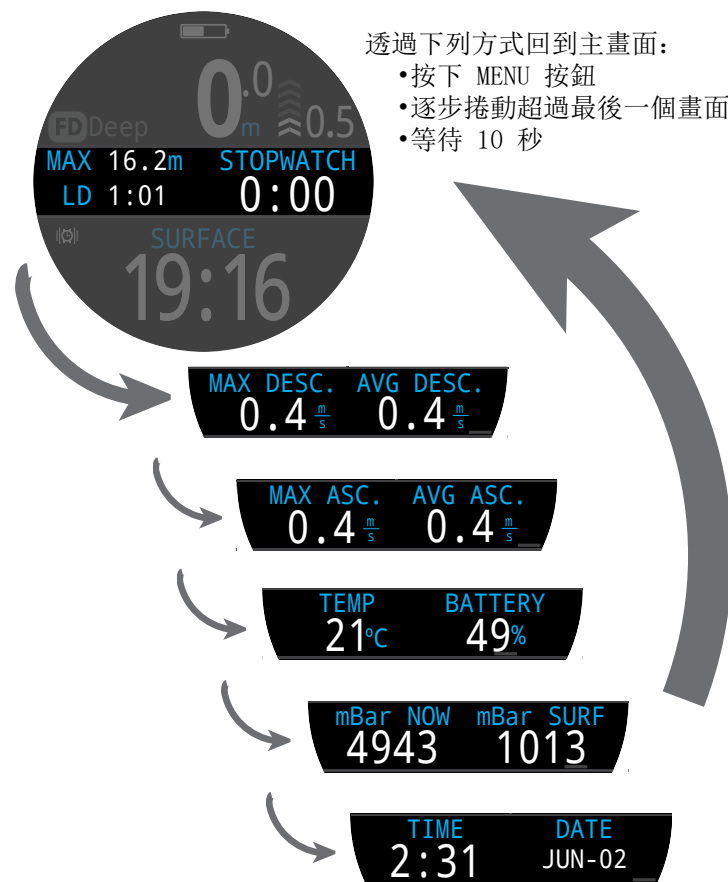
透過下列方式回到主畫面:
•按下 MENU 按鈕
•逐步捲動超過最後一個畫面
•等待 10 秒

FD Deep
$0^{.0}$ m
0.5
MAX 16.2m
LD 1:01
STOPWATCH
0:00
SURFACE
19:16

MAX DESC. AVG DESC.
0.4 $\frac{m}{s}$ 0.4 $\frac{m}{s}$

MAX ASC. AVG ASC.
0.4 $\frac{m}{s}$ 0.4 $\frac{m}{s}$

TEMP BATTERY
21℃ 49%

mBar NOW mBar SURF
4943 1013

TIME DATE
2:31 JUN-02